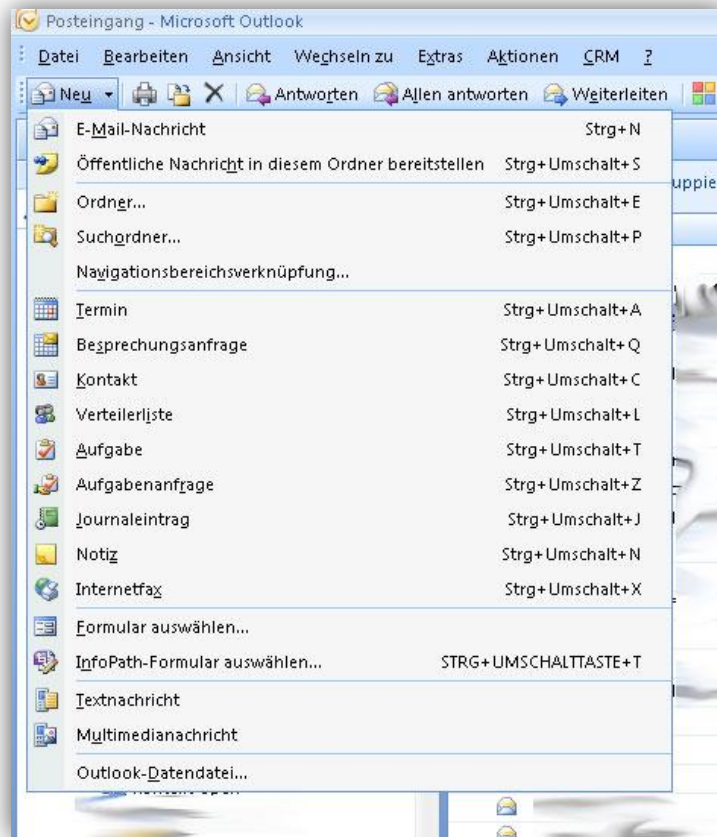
Posteingang - Microsoft Outlook

Datei Bearbeiten Ansicht Wechseln zu Extras Aktionen CRM ?

Neu Antworten Allen antworten Weiterleiten

E-Mail-Nachricht Strg+N
Öffentliche Nachricht in diesem Ordner bereitstellen Strg+Umschalt+S
Ordner... Strg+Umschalt+E
Suchordner... Strg+Umschalt+P
Navigationsbereichsverknüpfung...
Termin Strg+Umschalt+A
Besprechungsanfrage Strg+Umschalt+Q
Kontakt Strg+Umschalt+C
Verteilerliste Strg+Umschalt+L
Aufgabe Strg+Umschalt+T
Aufgabenanfrage Strg+Umschalt+Z
Journaleintrag Strg+Umschalt+J
Notiz Strg+Umschalt+N
Internetfax Strg+Umschalt+X
Formular auswählen...
InfoPath-Formular auswählen... STRG+UMSCHALTTASTE+T
Textnachricht
Multimedianachricht
Outlook-Datendatei...

uppie